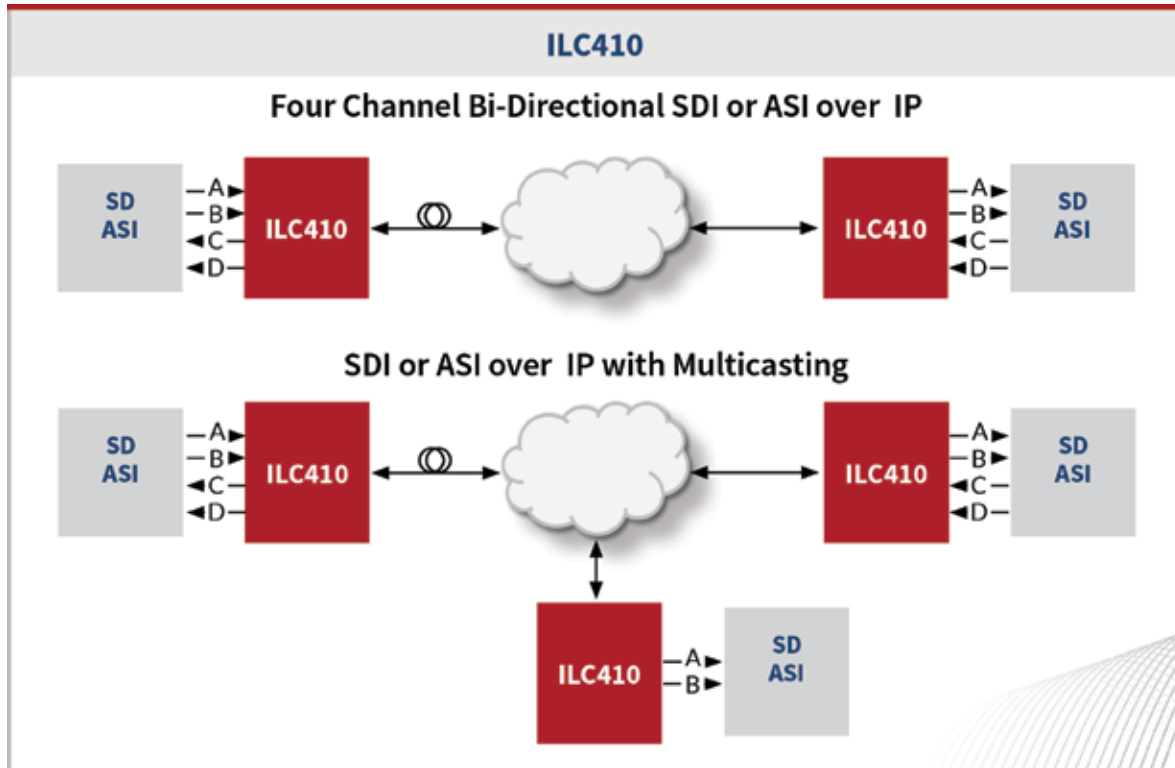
ILC410

Four Channel Bi-Directional SDI or ASI over IP

SD ASI

A B C D

ILC410

ILC410

A B C D

SD ASI

SDI or ASI over IP with Multicasting

SD ASI

A B C D

ILC410

ILC410

A B C D

SD ASI

ILC410

A B

SD ASI